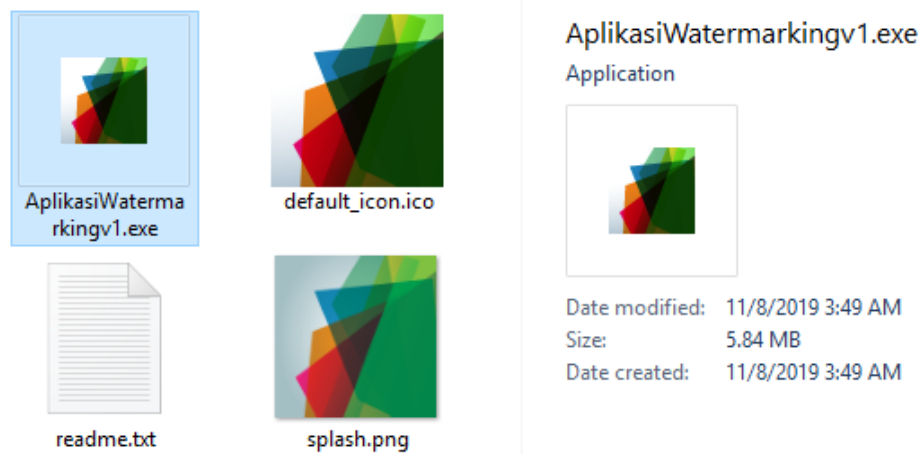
AplikasiWatermarkingv1.exe

default_icon.ico

readme.txt

splash.png

AplikasiWatermarkingv1.exe
Application

| Date modified: | 11/8/2019 3:49 AM |
|---|---|
| Size: | 5.84 MB |
| Date created: | 11/8/2019 3:49 AM |